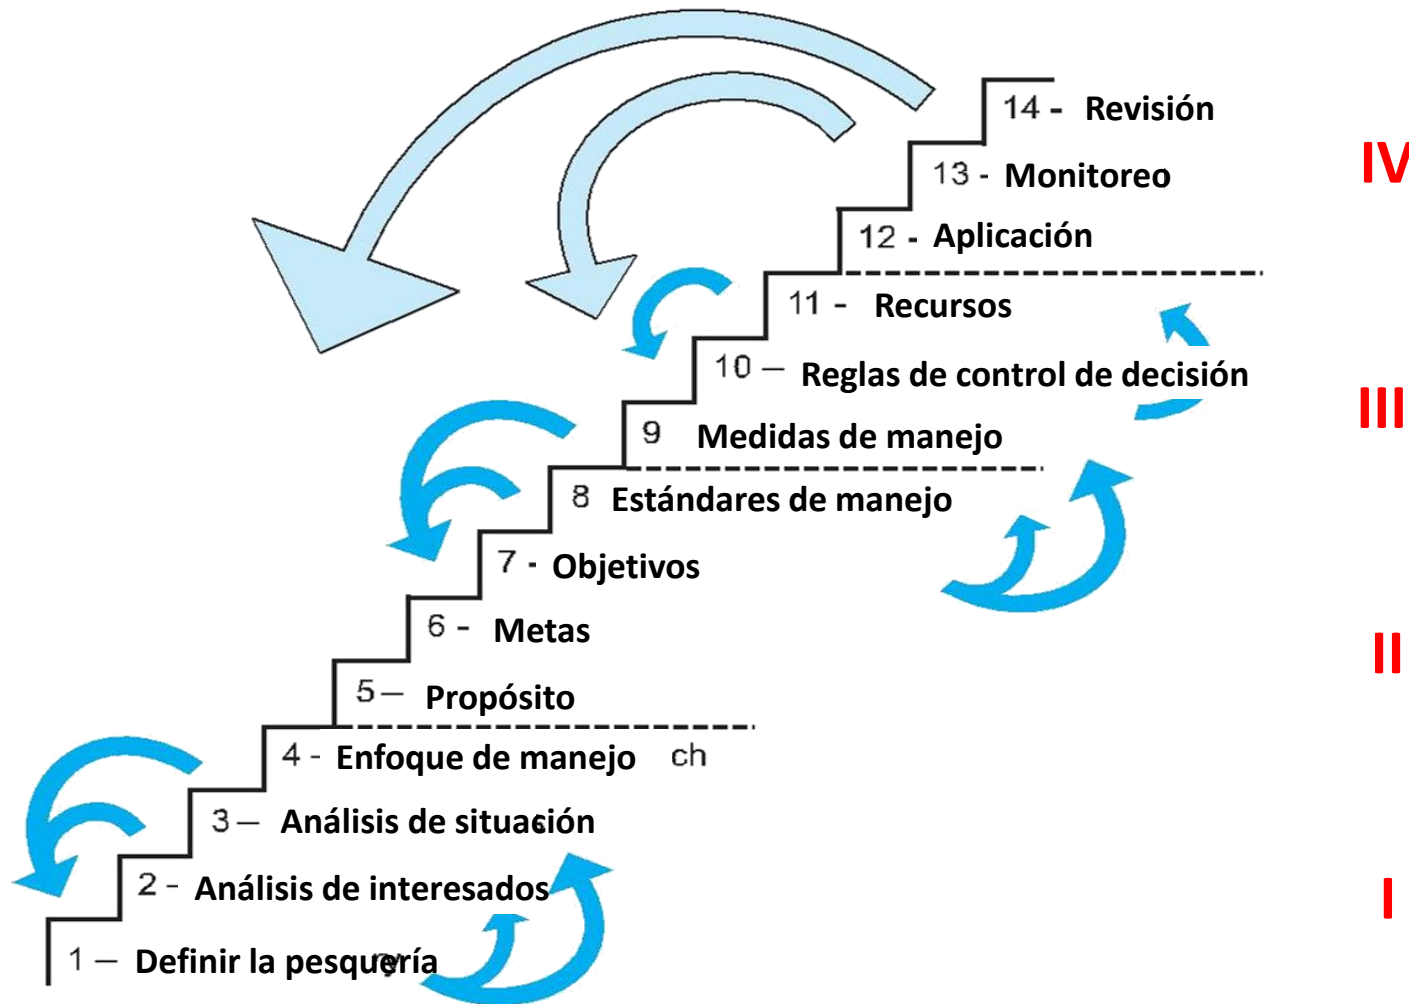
14 - Revisión
13 - Monitoreo
12 - Aplicación
IV
11 - Recursos
10 — Reglas de control de decisión
9 Medidas de manejo
III
8 Estándares de manejo
7 - Objetivos
6 - Metas
5 — Propósito
II
4 - Enfoque de manejo ch
3 — Análisis de situación
2 - Análisis de interesados
1 — Definir la pesquería
I